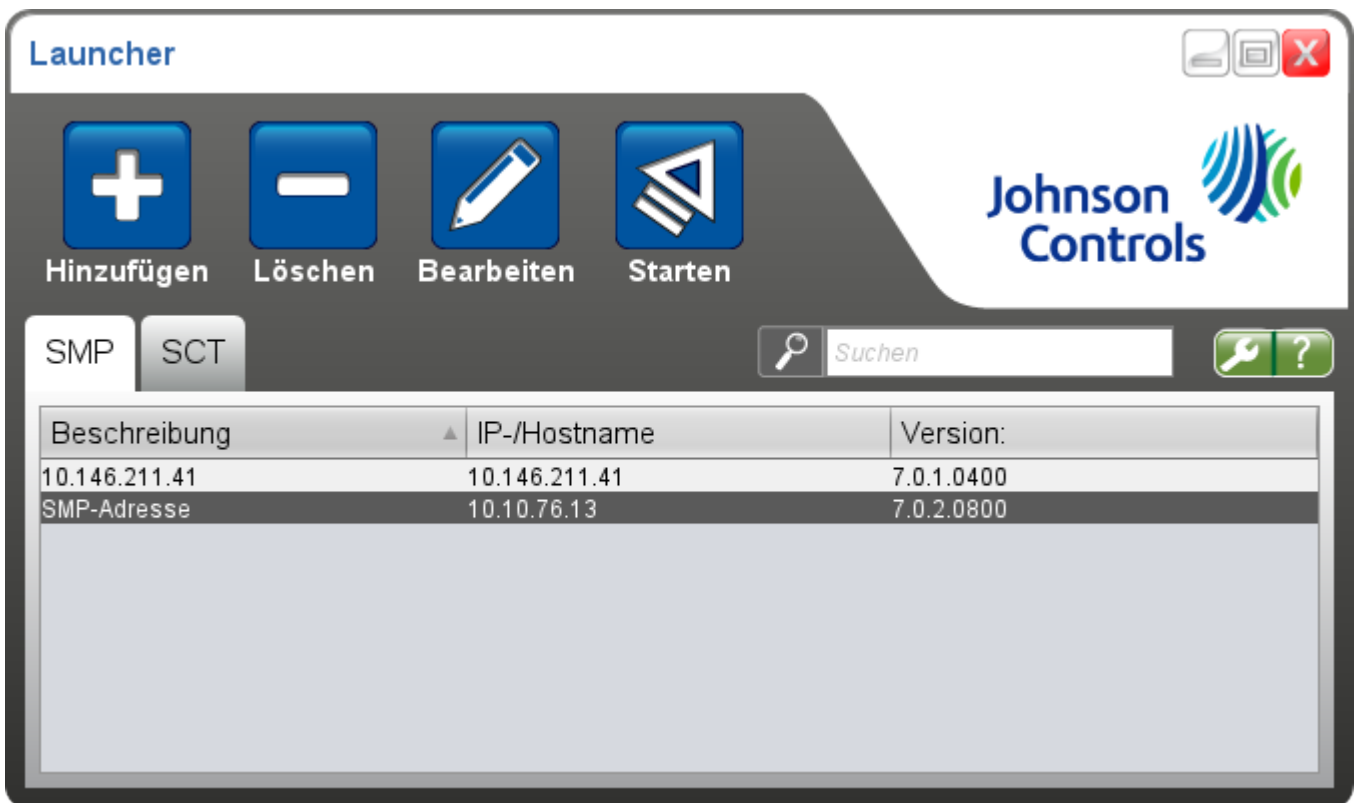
Launcher

Hinzufügen Löschen Bearbeiten Starten

Johnson Controls

SMP SCT

Suchen

?

| Beschreibung | IP-/Hostname | Version: |
|---|---|---|
| 10.146.211.41 | 10.146.211.41 | 7.0.1.0400 |
| SMP-Adresse | 10.10.76.13 | 7.0.2.0800 |